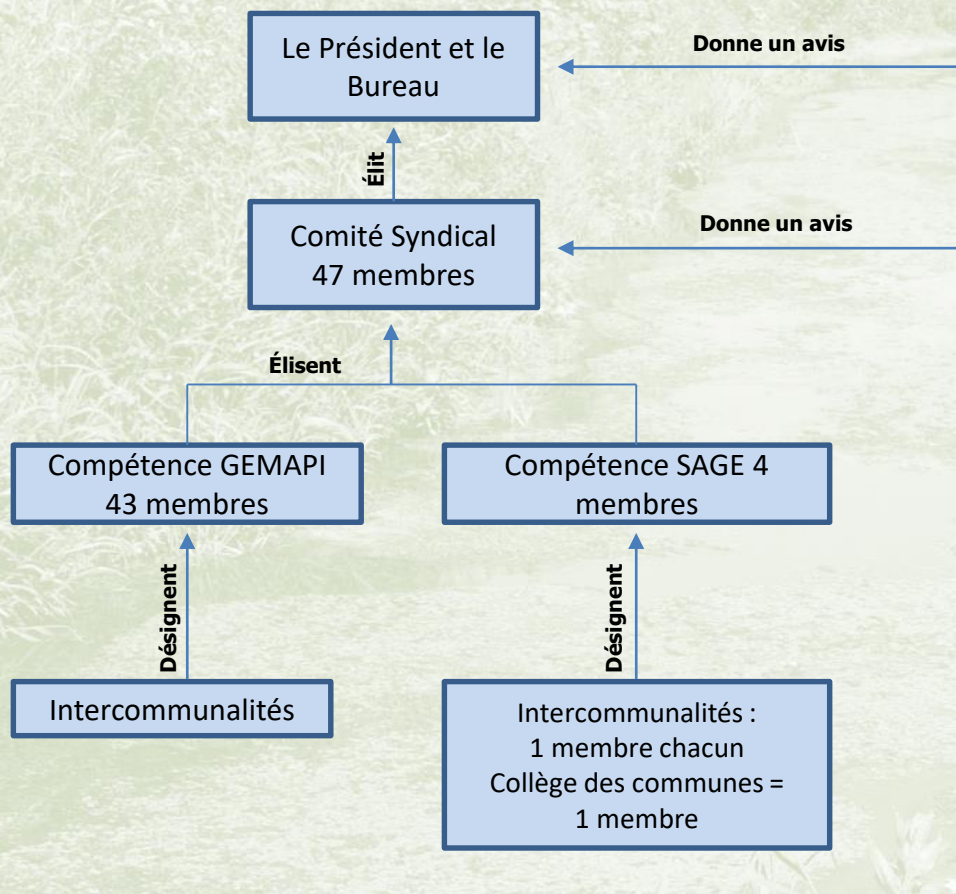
Le Président et le Bureau

Donne un avis

Élit

Comité Syndical
47 membres

Donne un avis

Élisent

Compétence GEMAPI
43 membres

Compétence SAGE 4 membres

Désignent

Désignent

Intercommunalités

Intercommunalités :
1 membre chacun
Collège des communes =
1 membre